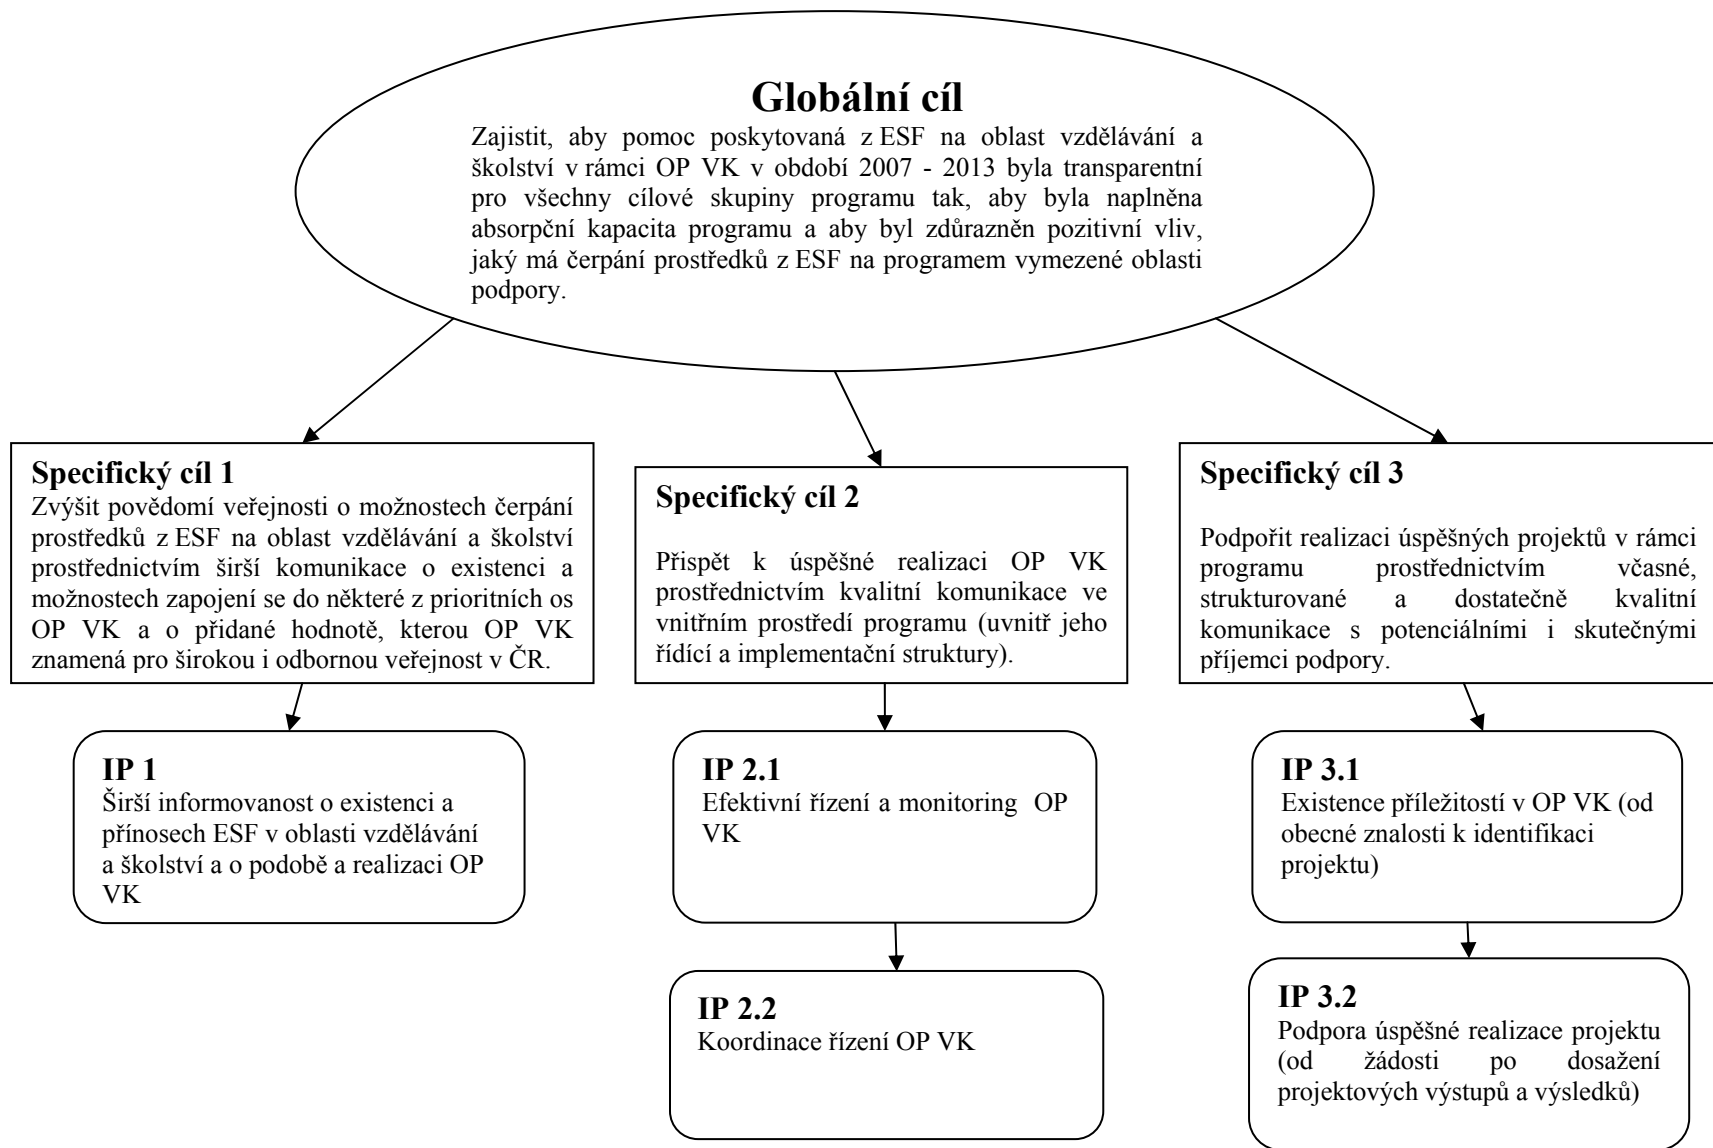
Globální cíl

Zajistit, aby pomoc poskytovaná z ESF na oblast vzdělávání a školství v rámci OP VK v období 2007 - 2013 byla transparentní pro všechny cílové skupiny programu tak, aby byla naplněna absorpční kapacita programu a aby byl zdůrazněn pozitivní vliv, jaký má čerpání prostředků z ESF na programem vymezené oblasti podpory.

Specifický cíl 1

Zvýšit povědomí veřejnosti o možnostech čerpání prostředků z ESF na oblast vzdělávání a školství prostřednictvím širší komunikace o existenci a možnostech zapojení se do některé z prioritních os OP VK a o přidané hodnotě, kterou OP VK znamená pro širokou i odbornou veřejnost v ČR.

IP 1

Širší informovanost o existenci a přínosech ESF v oblasti vzdělávání a školství a o podobě a realizaci OP VK

Specifický cíl 2

Přispět k úspěšné realizaci OP VK prostřednictvím kvalitní komunikace ve vnitřním prostředí programu (uvnitř jeho řídící a implementační struktury).

IP 2.1

Efektivní řízení a monitoring OP VK

IP 2.2

Koordinace řízení OP VK

Specifický cíl 3

Podpořit realizaci úspěšných projektů v rámci programu prostřednictvím včasné, strukturované a dostatečně kvalitní komunikace s potenciálními i skutečnými příjemci podpory.

IP 3.1

Existence příležitostí v OP VK (od obecné znalosti k identifikaci projektu)

IP 3.2

Podpora úspěšné realizace projektu (od žádosti po dosažení projektových výstupů a výsledků)